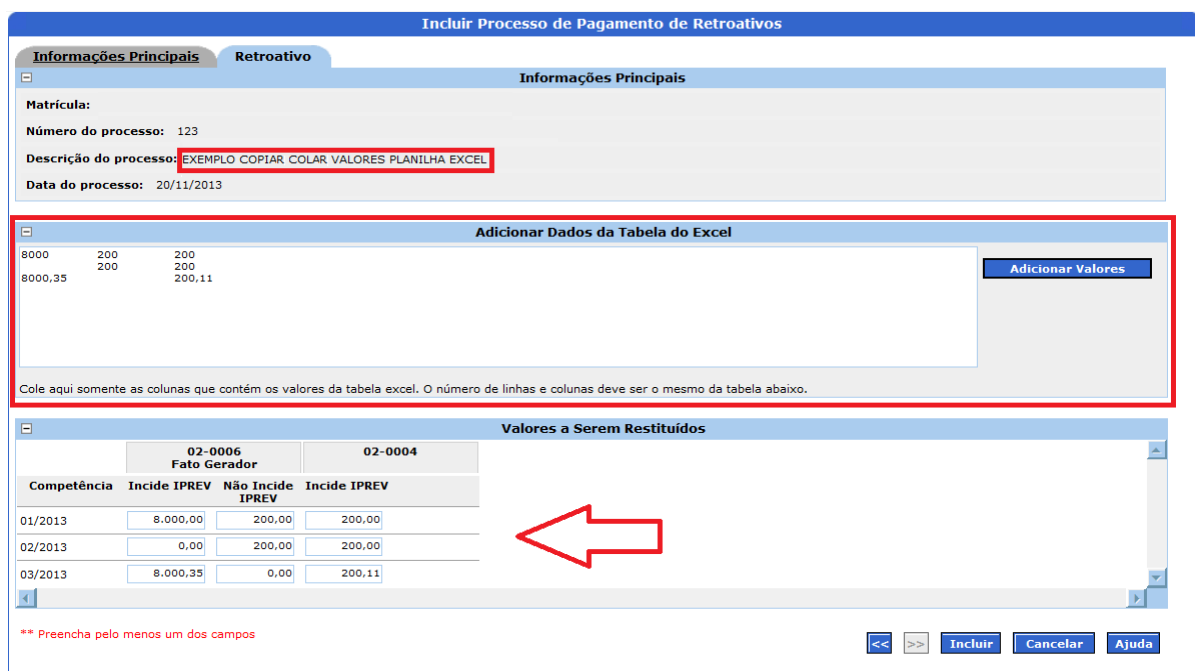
Incluir Processo de Pagamento de Retroativos

Informações Principais | Retroativo

Informações Principais

Matrícula:

Número do processo: 123

Descrição do processo: EXEMPLO COPIAR COLAR VALORES PLANILHA EXCEL

Data do processo: 20/11/2013

Adicionar Dados da Tabela do Excel

8000 200 200
200 200
8000,35 200,11

Adicionar Valores

Cole aqui somente as colunas que contém os valores da tabela excel. O número de linhas e colunas deve ser o mesmo da tabela abaixo.

Valores a Serem Restituídos

| | 02-0006 Fato Gerador | | 02-0004 |
|---|---|---|---|
| Competência | Incide IPREV | Não Incide IPREV | Incide IPREV |
| 01/2013 | 8.000,00 | 200,00 | 200,00 |
| 02/2013 | 0,00 | 200,00 | 200,00 |
| 03/2013 | 8.000,35 | 0,00 | 200,11 |

** Preencha pelo menos um dos campos

<< >> Incluir Cancelar Ajuda